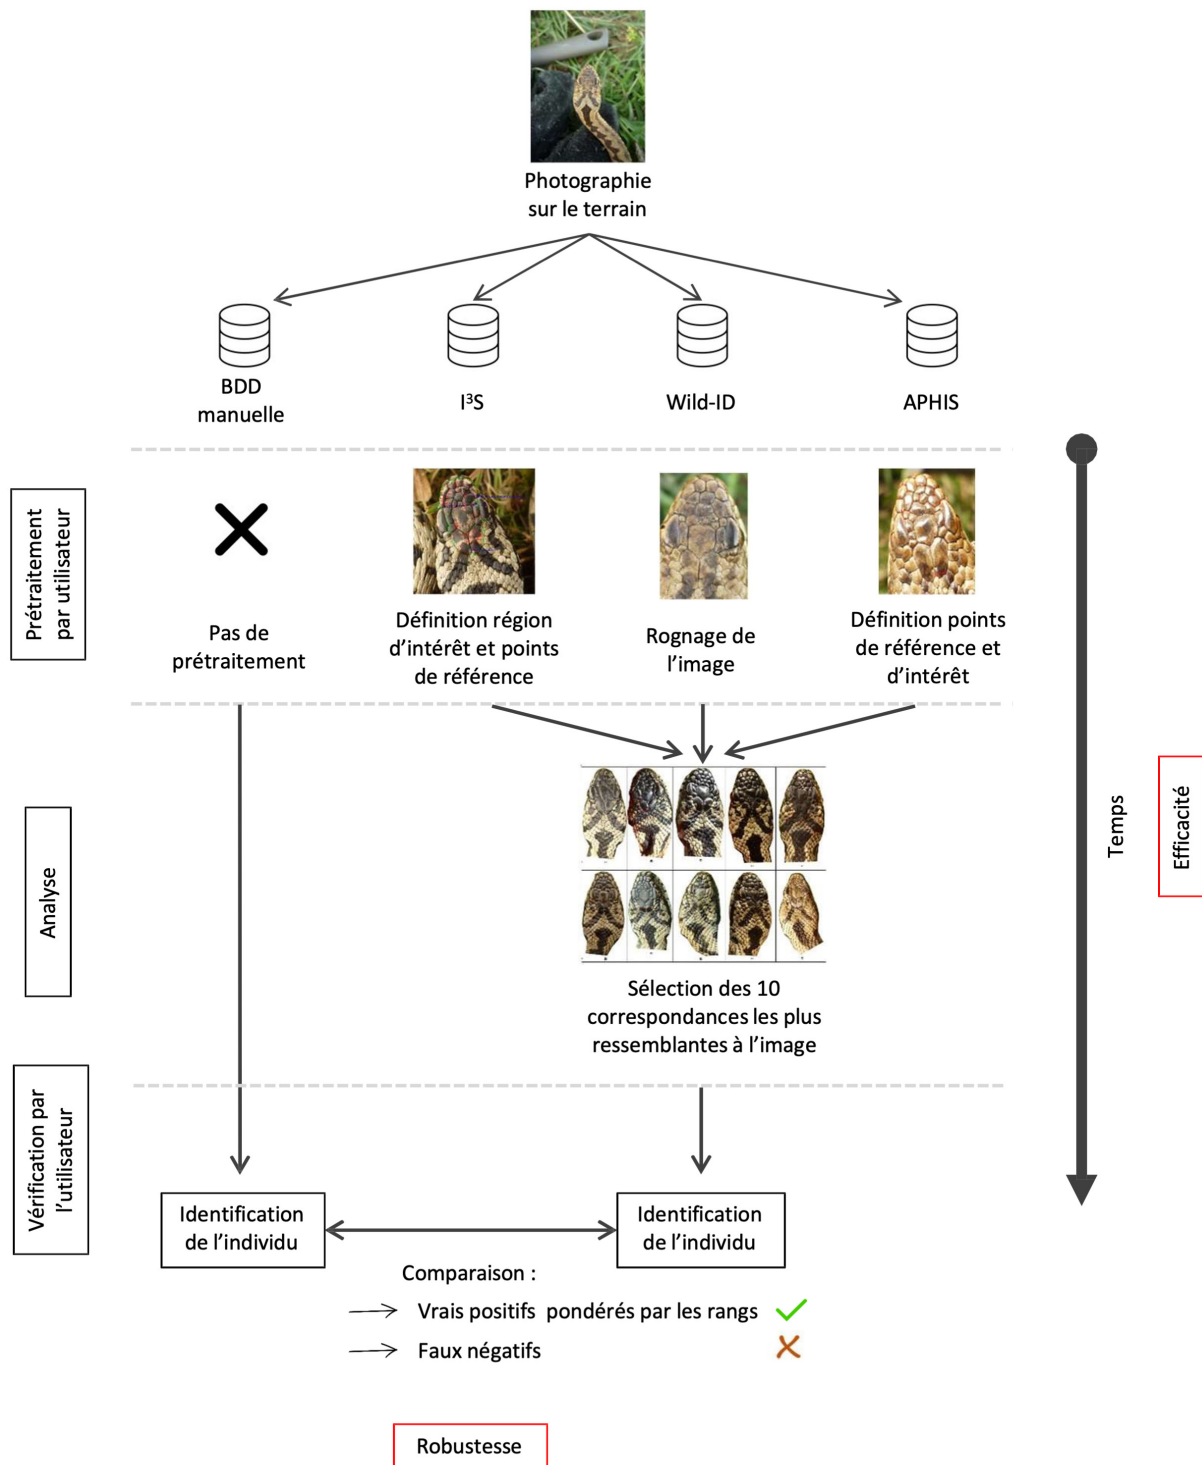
Photographie sur le terrain

BDD manuelle

I³S

Wild-ID

APHIS

Prétraitement par utilisateur

Pas de prétraitement

Définition région d'intérêt et points de référence

Rognage de l'image

Définition points de référence et d'intérêt

Analyse

Sélection des 10 correspondances les plus ressemblantes à l'image

Temps

Efficacité

Vérification par l'utilisateur

Identification de l'individu

Identification de l'individu

Comparaison :

Vrais positifs pondérés par les rangs

Faux négatifs

Robustesse